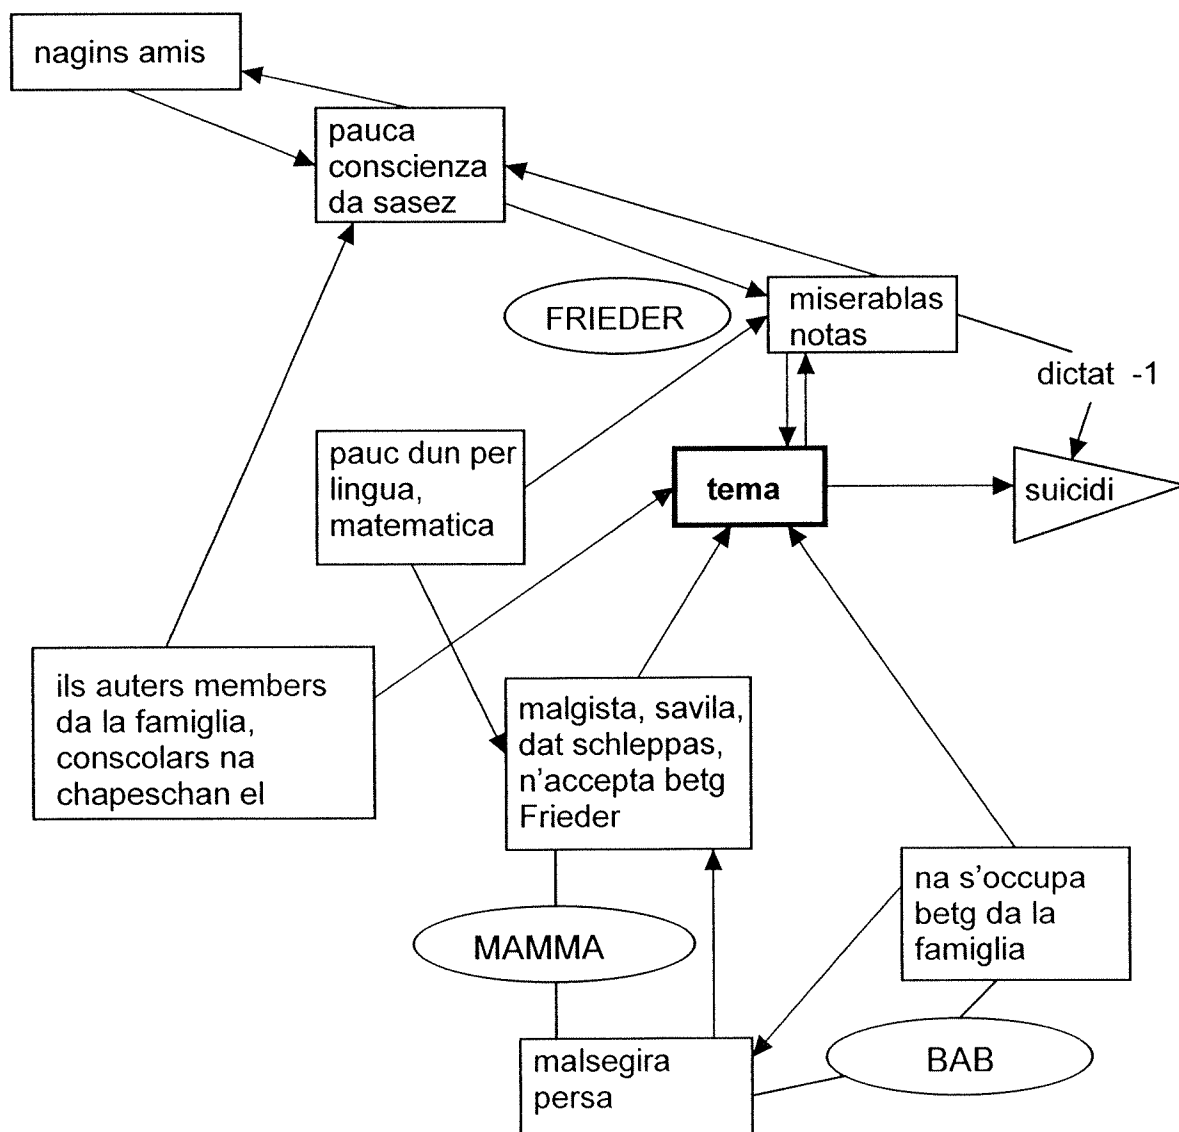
nagins amis

pauca conscienza da sasez

FRIEDER

miserablas notas

dictat -1

pauc dun per lingua, matematica

tema

suicidi

ils auters members da la famiglia, conscolars na chapeschan el

malgista, savila, dat schleppas, n'accepta betg Frieder

na s'occupa betg da la famiglia

MAMMA

BAB

malsegira persa